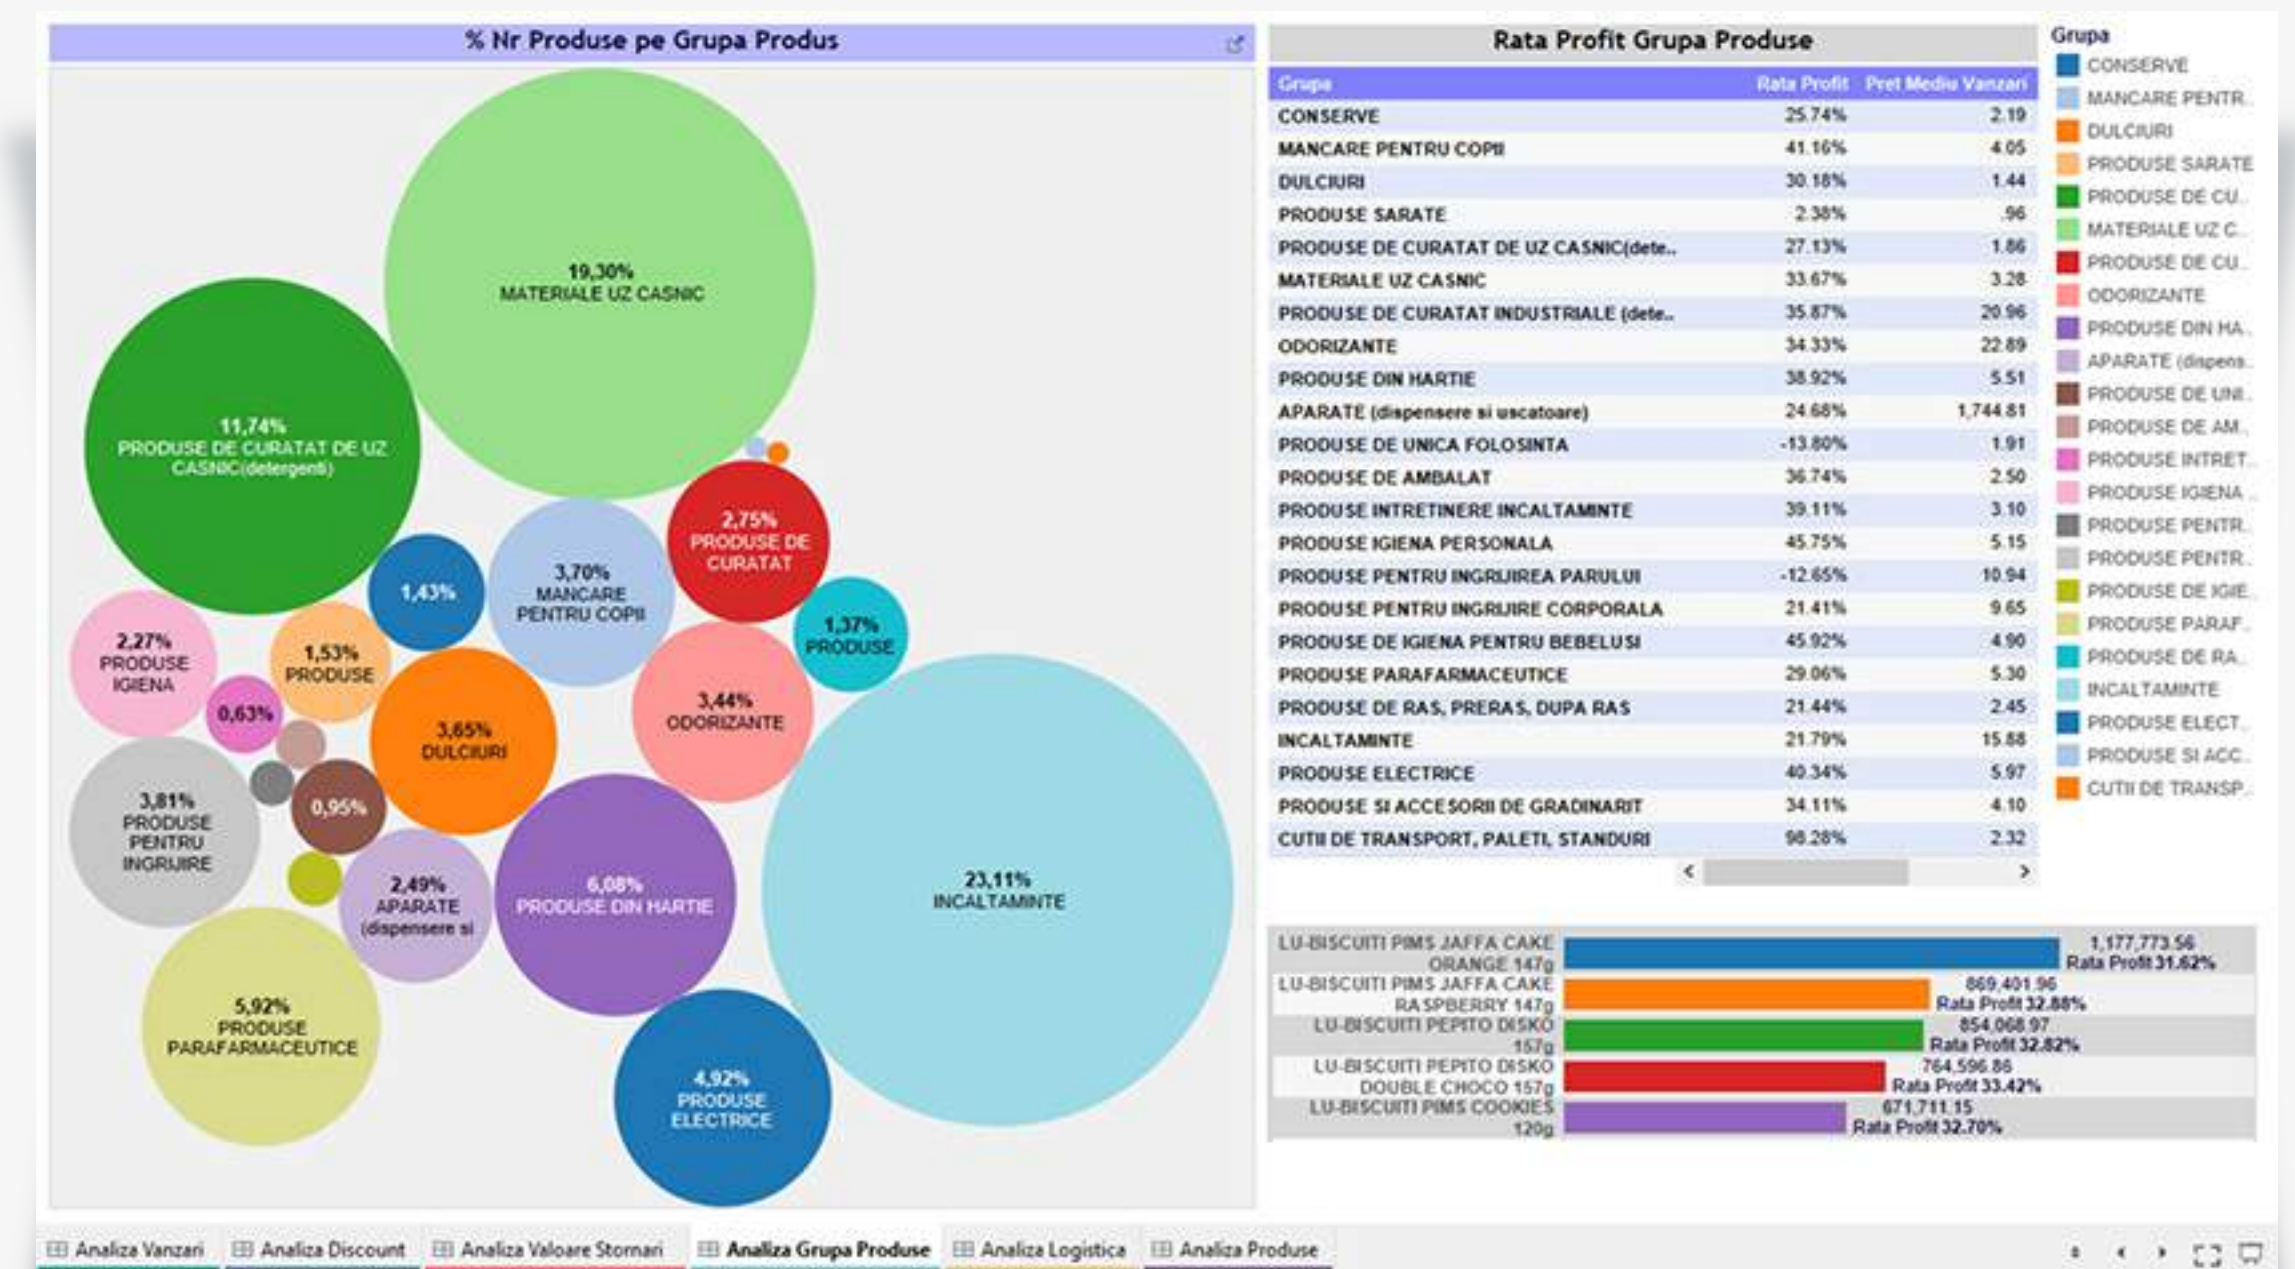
% Nr Produse pe Grupa Produs

19,30%
MATERIALE UZ CASNIC

11,74%
PRODUSE DE CURATAT DE UZ CASNIC(detergenti)

2,75%
PRODUSE DE CURATAT

1,43%

3,70%
MANCARE PENTRU COPII

1,37%
PRODUSE

2,27%
PRODUSE IGIENA

1,53%
PRODUSE

0,63%

3,65%
DULCIURI

3,44%
ODORIZANTE

3,81%
PRODUSE PENTRU INGRIJIRE

0,95%

2,49%
APARATE (dispensere si

6,08%
PRODUSE DIN HARTIE

23,11%
INCALTAMINTE

5,92%
PRODUSE PARAFARMACEUTICE

4,92%
PRODUSE ELECTRICE

Rata Profit Grupa Produse

| Grupa | Rata Profit | Pret Mediu Vanzari |
|---|---|---|
| CONSERVE | 25.74% | 2.19 |
| MANCARE PENTRU COPII | 41.16% | 4.05 |
| DULCIURI | 30.18% | 1.44 |
| PRODUSE SARATE | 2.38% | .96 |
| PRODUSE DE CURATAT DE UZ CASNIC(dete.. | 27.13% | 1.86 |
| MATERIALE UZ CASNIC | 33.67% | 3.28 |
| PRODUSE DE CURATAT INDUSTRIALE (dete.. | 35.87% | 20.96 |
| ODORIZANTE | 34.33% | 22.89 |
| PRODUSE DIN HARTIE | 38.92% | 5.51 |
| APARATE (dispensere si uscatoare) | 24.68% | 1,744.81 |
| PRODUSE DE UNICA FOLOSINTA | -13.80% | 1.91 |
| PRODUSE DE AMBALAT | 36.74% | 2.50 |
| PRODUSE INTRETINERE INCALTAMINTE | 39.11% | 3.10 |
| PRODUSE IGIENA PERSONALA | 45.75% | 5.15 |
| PRODUSE PENTRU INGRIJIREA PARULUI | -12.65% | 10.94 |
| PRODUSE PENTRU INGRIJIRE CORPORALA | 21.41% | 9.65 |
| PRODUSE DE IGIENA PENTRU BEBELUSI | 45.92% | 4.90 |
| PRODUSE PARAFARMACEUTICE | 29.06% | 5.30 |
| PRODUSE DE RAS, PRERAS, DUPA RAS | 21.44% | 2.45 |
| INCALTAMINTE | 21.79% | 15.88 |
| PRODUSE ELECTRICE | 40.34% | 5.97 |
| PRODUSE SI ACCESORII DE GRADINARIT | 34.11% | 4.10 |
| CUTII DE TRANSPORT, PALETI, STANDURI | 98.28% | 2.32 |

Grupa
CONSERVE
MANCARE PENTR..
DULCIURI
PRODUSE SARATE
PRODUSE DE CU..
MATERIALE UZ C..
PRODUSE DE CU..
ODORIZANTE
PRODUSE DIN HA..
APARATE (dispens..
PRODUSE DE UNI..
PRODUSE DE AM..
PRODUSE INTRET..
PRODUSE IGIENA ..
PRODUSE PENTR..
PRODUSE PENTR..
PRODUSE DE IGIE..
PRODUSE PARAF..
PRODUSE DE RA..
INCALTAMINTE
PRODUSE ELECT..
PRODUSE SI ACC..
CUTII DE TRANSP..

LU-BISCUITI PIMS JAFFA CAKE ORANGE 147g 1,177,773.56 Rata Profit 31.62%
LU-BISCUITI PIMS JAFFA CAKE RASPBERRY 147g 869,401.96 Rata Profit 32.88%
LU-BISCUITI PEPITO DISKO 157g 854,068.97 Rata Profit 32.82%
LU-BISCUITI PEPITO DISKO DOUBLE CHOCO 157g 764,596.86 Rata Profit 33.42%
LU-BISCUITI PIMS COOKIES 120g 671,711.15 Rata Profit 32.70%

Analiza Vanzari | Analiza Discount | Analiza Valoare Stornari | Analiza Grupa Produse | Analiza Logistica | Analiza Produse